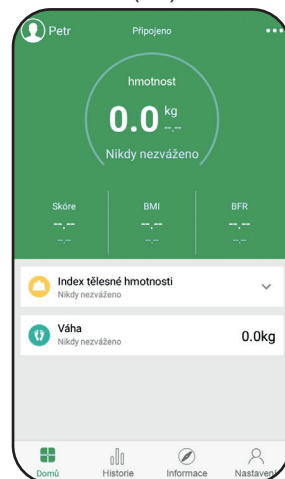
Petr
Připojeno
•••

hmotnost
0.0 kg
--.-
Nikdy nezváženo

Skóre
--.--
--.--

BMI
--.--
--.--

BFR
--.--
--.--

Index tělesné hmotnosti
Nikdy nezváženo

Váha
Nikdy nezváženo
0.0kg

Domů
Historie
Informace
Nastavení